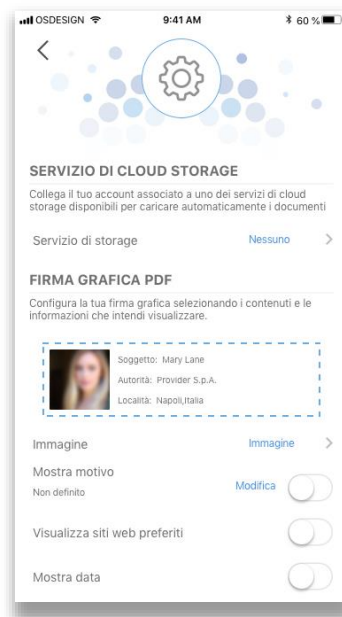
OSDESIGN 9:41 AM 60 %

<

SERVIZIO DI CLOUD STORAGE

Collega il tuo account associato a uno dei servizi di cloud storage disponibili per caricare automaticamente i documenti

Servizio di storage Nessuno >

FIRMA GRAFICA PDF

Configura la tua firma grafica selezionando i contenuti e le informazioni che intendi visualizzare.

Soggetto: Mary Lane
Autorità: Provider S.p.A.
Località: Napoli,Italia

Immagine Immagine >

Mostra motivo
Non definito Modifica

Visualizza siti web preferiti

Mostra data